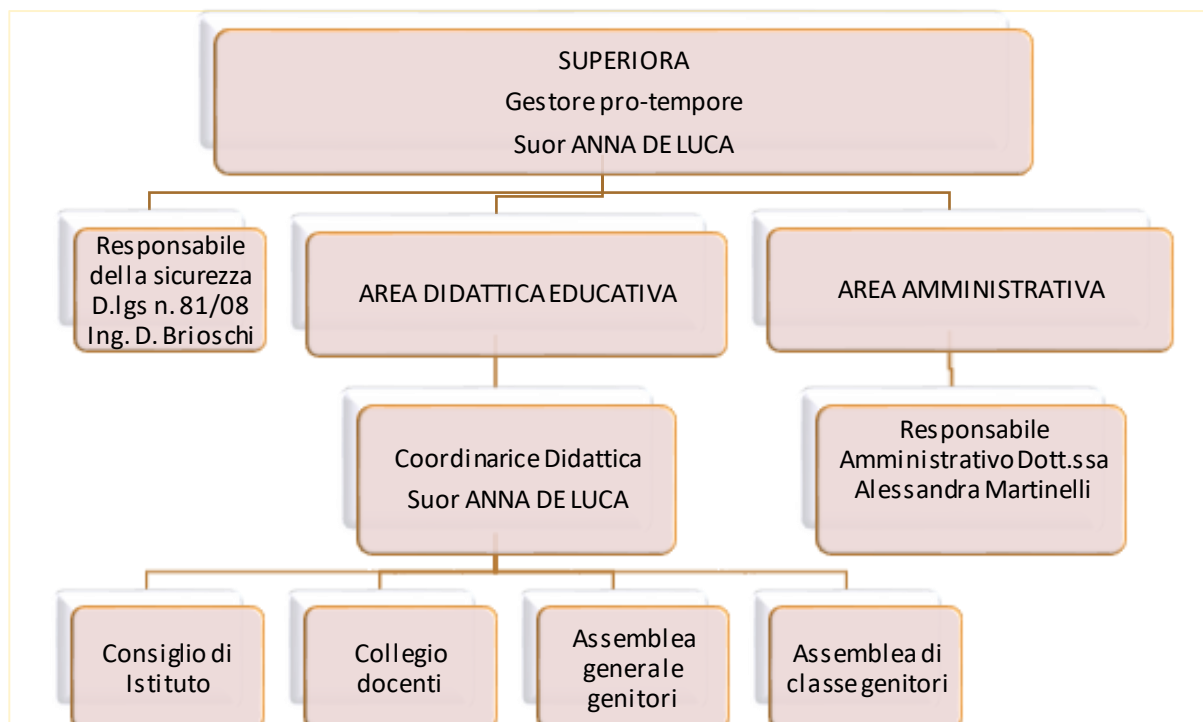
SUPERIORA
Gestore pro-tempore
Suor ANNA DE LUCA

Responsabile della sicurezza D.lgs n. 81/08 Ing. D. Brioschi

AREA DIDATTICA EDUCATIVA

AREA AMMINISTRATIVA

Coordinarice Didattica
Suor ANNA DE LUCA

Responsabile Amministrativo Dott.ssa Alessandra Martinelli

Consiglio di Istituto

Collegio docenti

Assemblea generale genitori

Assemblea di classe genitori